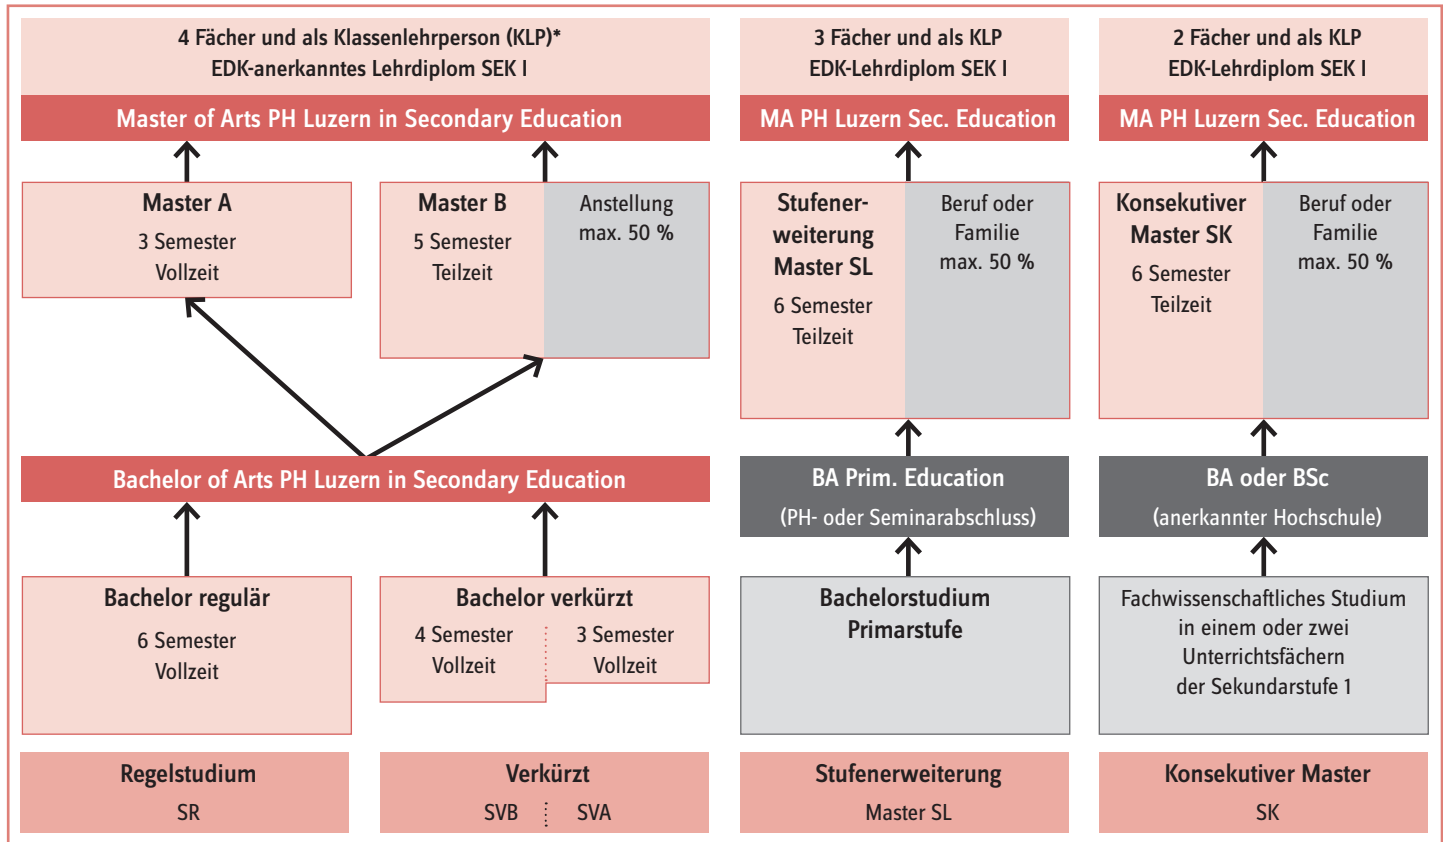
4 Fächer und als Klassenlehrperson (KLP)*
EDK-anerkanntes Lehrdiplom SEK I

Master of Arts PH Luzern in Secondary Education

3 Fächer und als KLP
EDK-Lehrdiplom SEK I

MA PH Luzern Sec. Education

2 Fächer und als KLP
EDK-Lehrdiplom SEK I

MA PH Luzern Sec. Education

Master A
3 Semester
Vollzeit

Master B
5 Semester
Teilzeit

Anstellung
max. 50 %

Stufenerweiterung Master SL
6 Semester
Teilzeit

Beruf oder Familie
max. 50 %

Konsekutiver Master SK
6 Semester
Teilzeit

Beruf oder Familie
max. 50 %

Bachelor of Arts PH Luzern in Secondary Education

BA Prim. Education
(PH- oder Seminarabschluss)

BA oder BSc
(anerkannter Hochschule)

Bachelor regulär
6 Semester
Vollzeit

Bachelor verkürzt
4 Semester
Vollzeit

3 Semester
Vollzeit

Bachelorstudium Primarstufe

Fachwissenschaftliches Studium in einem oder zwei Unterrichtsfächern der Sekundarstufe 1

Regelstudium
SR

Verkürzt
SVB SVA

Stufenerweiterung
Master SL

Konsekutiver Master
SK